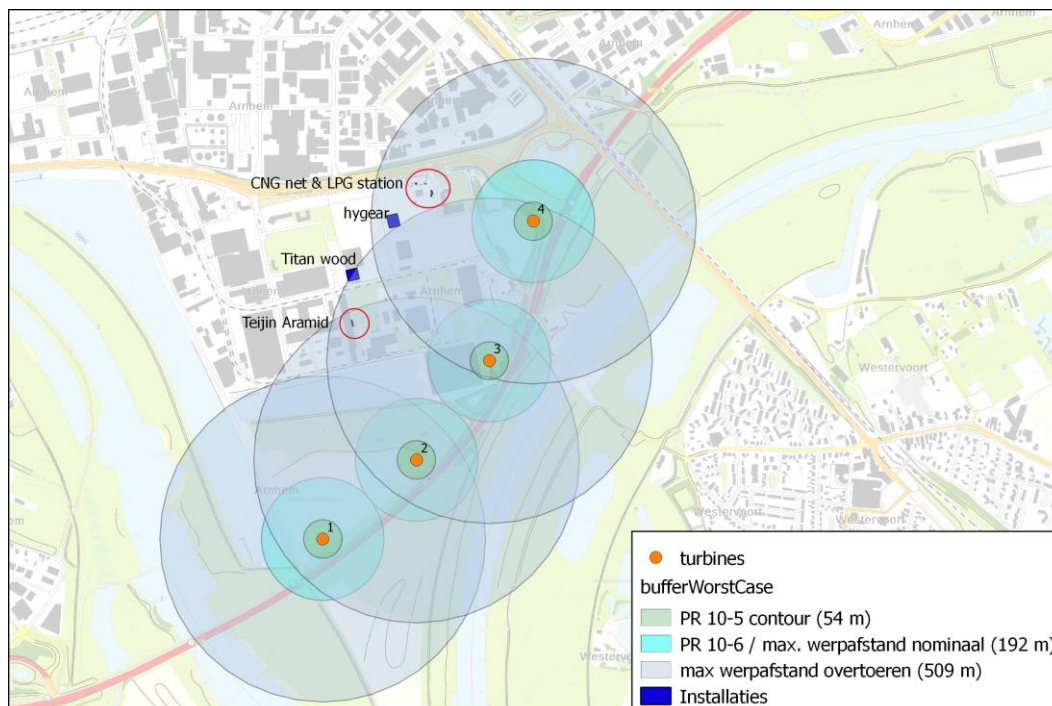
Arnhem
Arnhem
Arnhem
Arnhem
CNG net & LPG station
hygear
Titan wood
Arnhem
Teijin Aramid
Arnhem
4
3
2
1
Westervoort
Arnhem
Westervoort
Westervoort
Westervoort

turbines
bufferWorstCase
PR 10-5 contour (54 m)
PR 10-6 / max. werpafstand nominaal (192 m)
max werpafstand overtoeren (509 m)
Installaties